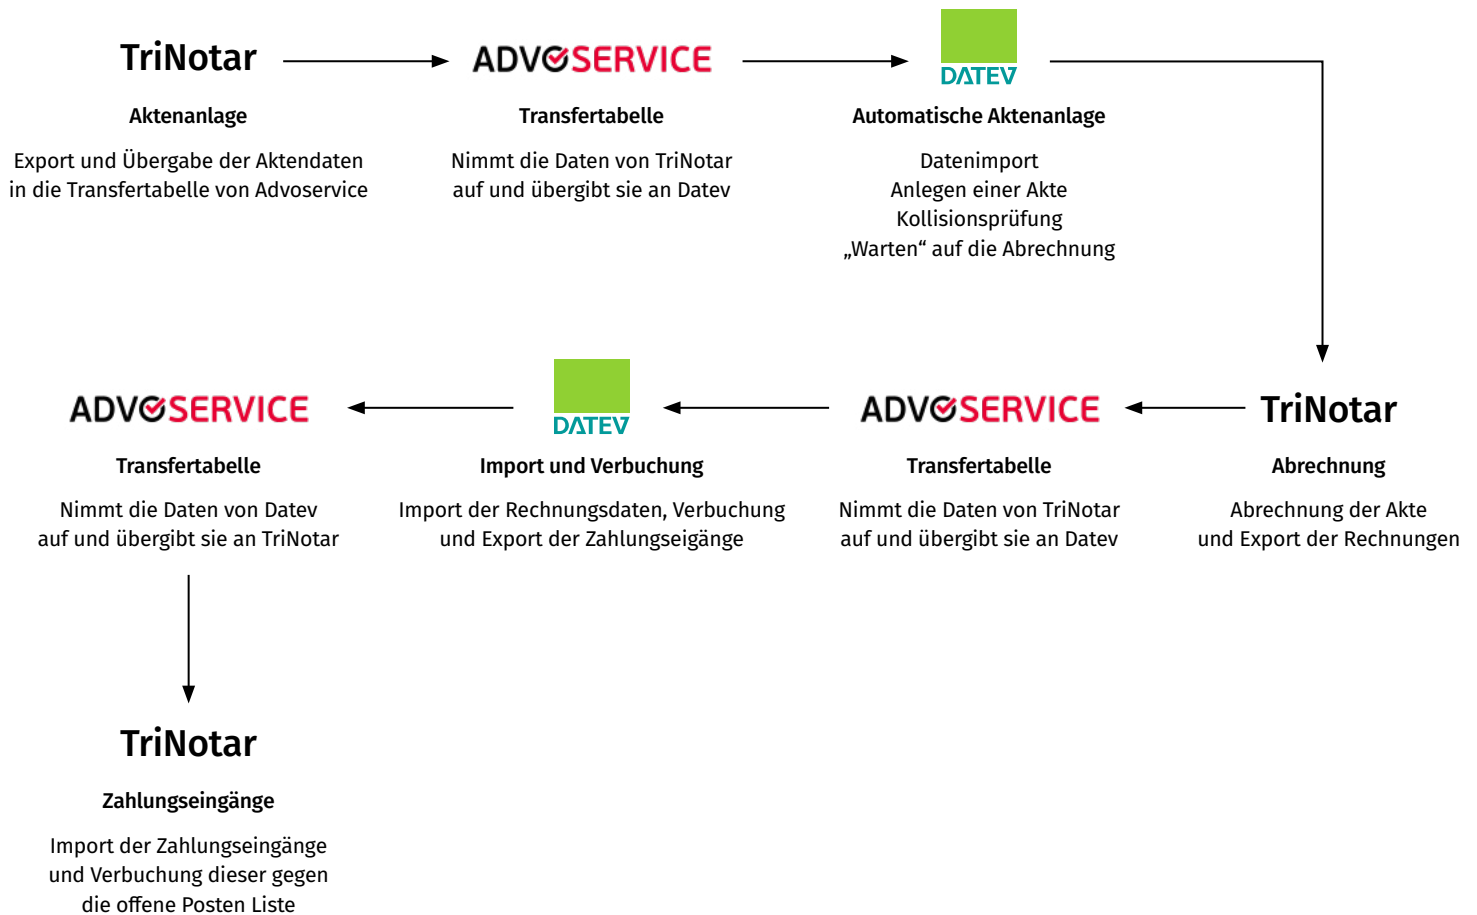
TriNotar

Aktenanlage

Export und Übergabe der Aktendaten in die Transfertabelle von Advoservice

ADVOSERVICE

Transfertabelle

Nimmt die Daten von TriNotar auf und übergibt sie an Datev

DATEV

Automatische Aktenanlage

Datenimport
Anlegen einer Akte
Kollisionsprüfung
„Warten“ auf die Abrechnung

TriNotar

Abrechnung

Abrechnung der Akte und Export der Rechnungen

ADVOSERVICE

Transfertabelle

Nimmt die Daten von TriNotar auf und übergibt sie an Datev

DATEV

Import und Verbuchung

Import der Rechnungsdaten, Verbuchung und Export der Zahlungseigänge

ADVOSERVICE

Transfertabelle

Nimmt die Daten von Datev auf und übergibt sie an TriNotar

TriNotar

Zahlungseingänge

Import der Zahlungseingänge und Verbuchung dieser gegen die offene Posten Liste